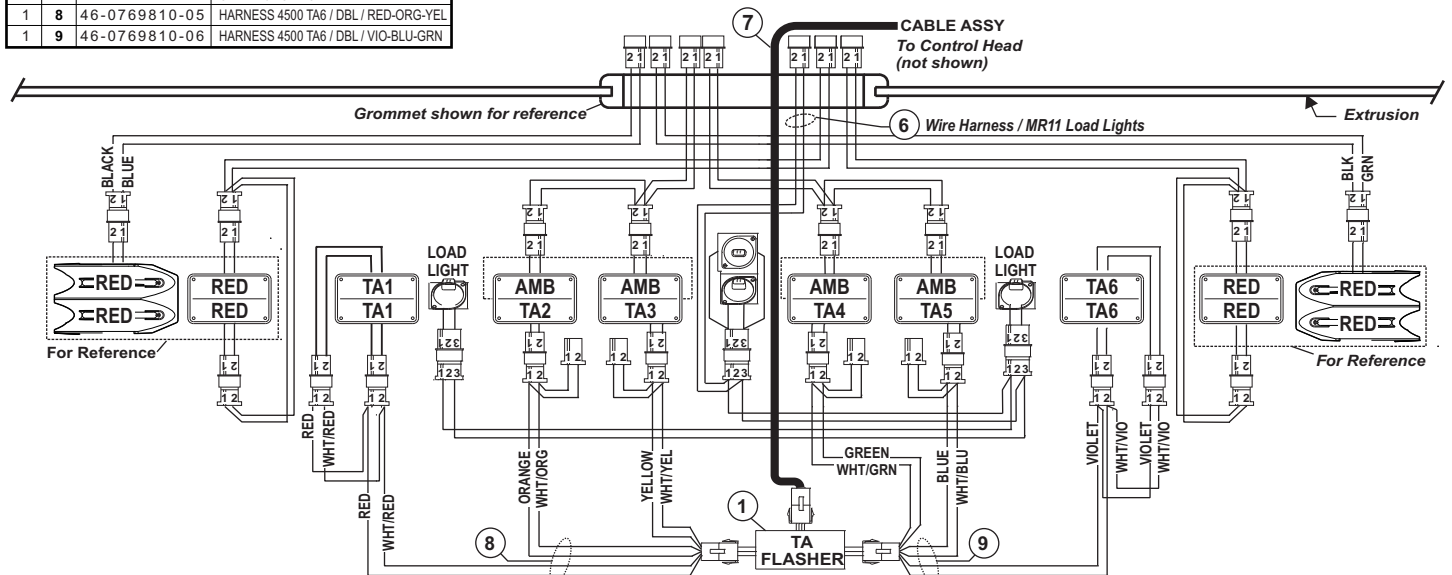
| 1 | 8 | 46-0769810-05 | HARNESS 4500 TA6 / DBL / RED-ORG-YEL |
|---|---|---|---|
| 1 | 9 | 46-0769810-06 | HARNESS 4500 TA6 / DBL / VIO-BLU-GRN |

7

CABLE ASSY
To Control Head
(not shown)

Grommet shown for reference

Extrusion

6 Wire Harness / MR11 Load Lights

BLACK
BLUE

BLK
GRN

LOAD LIGHT

LOAD LIGHT

RED
RED

RED
RED

RED
RED

TA1
TA1

AMB
TA2

AMB
TA3

AMB
TA4

AMB
TA5

TA6
TA6

RED
RED

RED
RED

For Reference

For Reference

RED
WHT/RED

ORANGE
WHT/ORG

YELLOW
WHT/YEL

GREEN
WHT/GRN

BLUE
WHT/BLU

VIOLET
WHT/VIO

VIOLET
WHT/VIO

RED
WHT/RED

1

TA
FLASHER

8

9